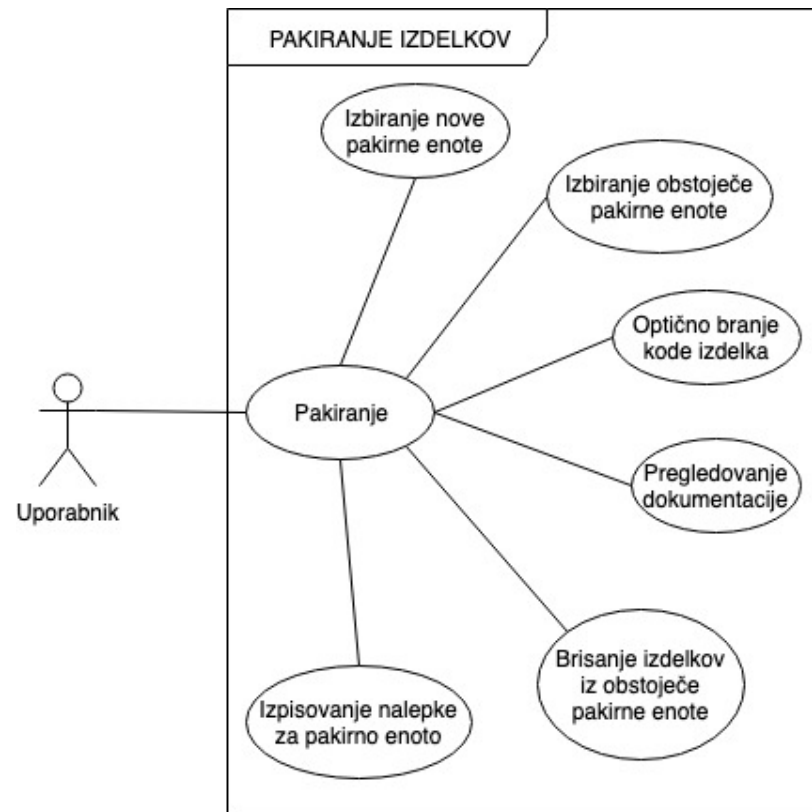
PAKIRANJE IZDELKOV

Izbiranje nove pakirne enote

Izbiranje obstoječe pakirne enote

Optično branje kode izdelka

Uporabnik

Pakiranje

Pregledovanje dokumentacije

Brisanje izdelkov iz obstoječe pakirne enote

Izpisovanje nalepke za pakirno enoto